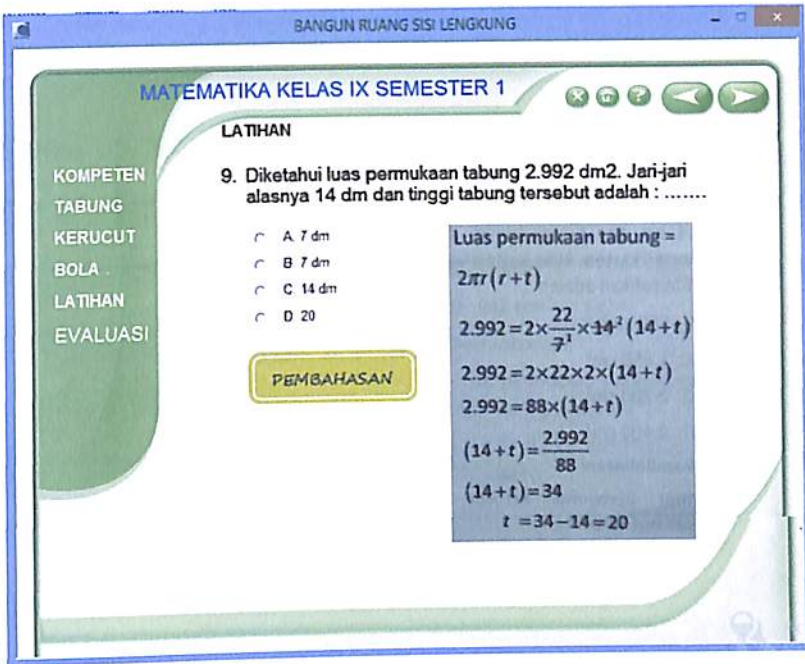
BANGUN RUANG SISI LENGKUNG

MATEMATIKA KELAS IX SEMESTER 1

LATIHAN

KOMPETEN
TABUNG
KERUCUT
BOLA
LATIHAN
EVALUASI

9. Diketahui luas permukaan tabung 2.992 dm2. Jari-jari alasnya 14 dm dan tinggi tabung tersebut adalah : .......

A 7 dm
B 7 dm
C 14 dm
D 20

PEMBAHASAN

Luas permukaan tabung =
$2\pi r(r+t)$
$2.992 = 2 \times \frac{22}{7^1} \times 14^2 (14+t)$
$2.992 = 2 \times 22 \times 2 \times (14+t)$
$2.992 = 88 \times (14+t)$
$(14+t) = \frac{2.992}{88}$
$(14+t) = 34$
$t = 34 - 14 = 20$